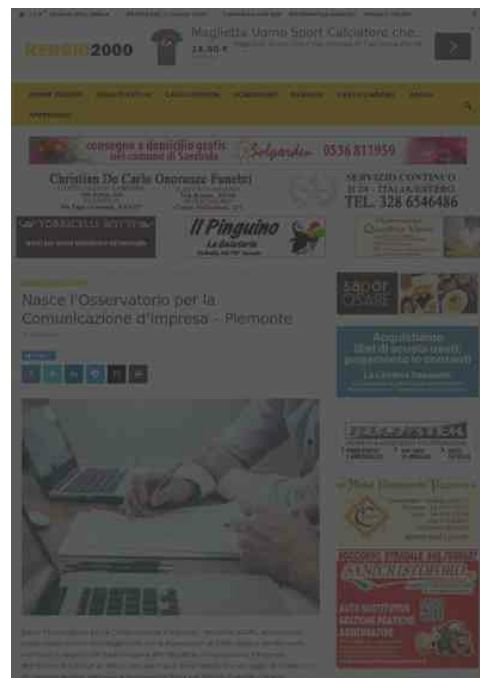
KERMES2000

Maglietta Uomo Sport Calciatore che...

18,90 €

consegne a domicilio gratis nel comune di Sassuolo

Solgardi

0536 811959

Christian De Carlo Onoranze Funebri

SERVIZIO CONTINUO 24 ORE - ITALIA/ESTERO

TEL. 328 6546486

Il Pinguino

La Gelateria

Nasce l'Osservatorio per la Comunicazione d'Impresa – Piemonte

sapor di mare

Acquistiamo

La Cornice Dorata

SANANSIT

AUTO SOSTITUTIVA GESTIONE PRATICHE ASSICURATIVE